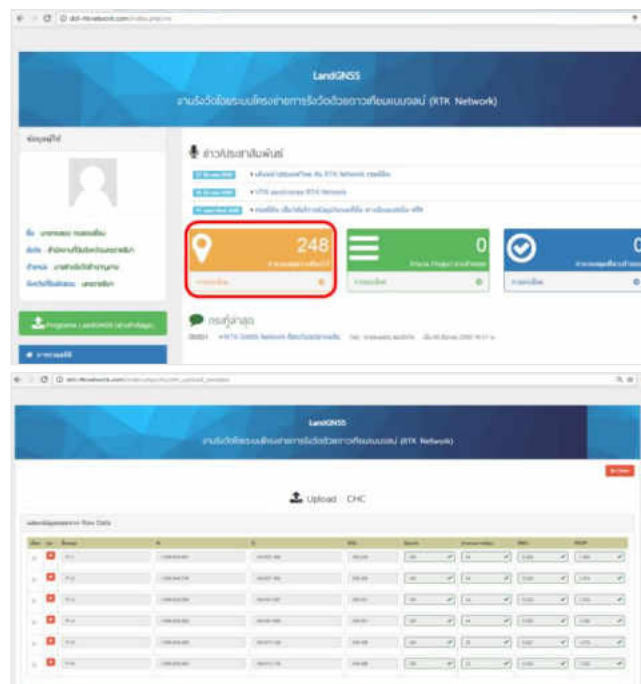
LandGNSS

งานรังวัดโดยระบบโครงข่ายการรังวัดด้วยดาวเทียมแบบจลน์ (RTK Network)

ข้อมูลผู้ใช้

ข่าวประชาสัมพันธ์

248

0

0

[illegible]

Programs LandGNSS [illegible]

กระทู้ล่าสุด

LandGNSS

งานรังวัดโดยระบบโครงข่ายการรังวัดด้วยดาวเทียมแบบจลน์ (RTK Network)

Upload : CHC

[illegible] Raw Data